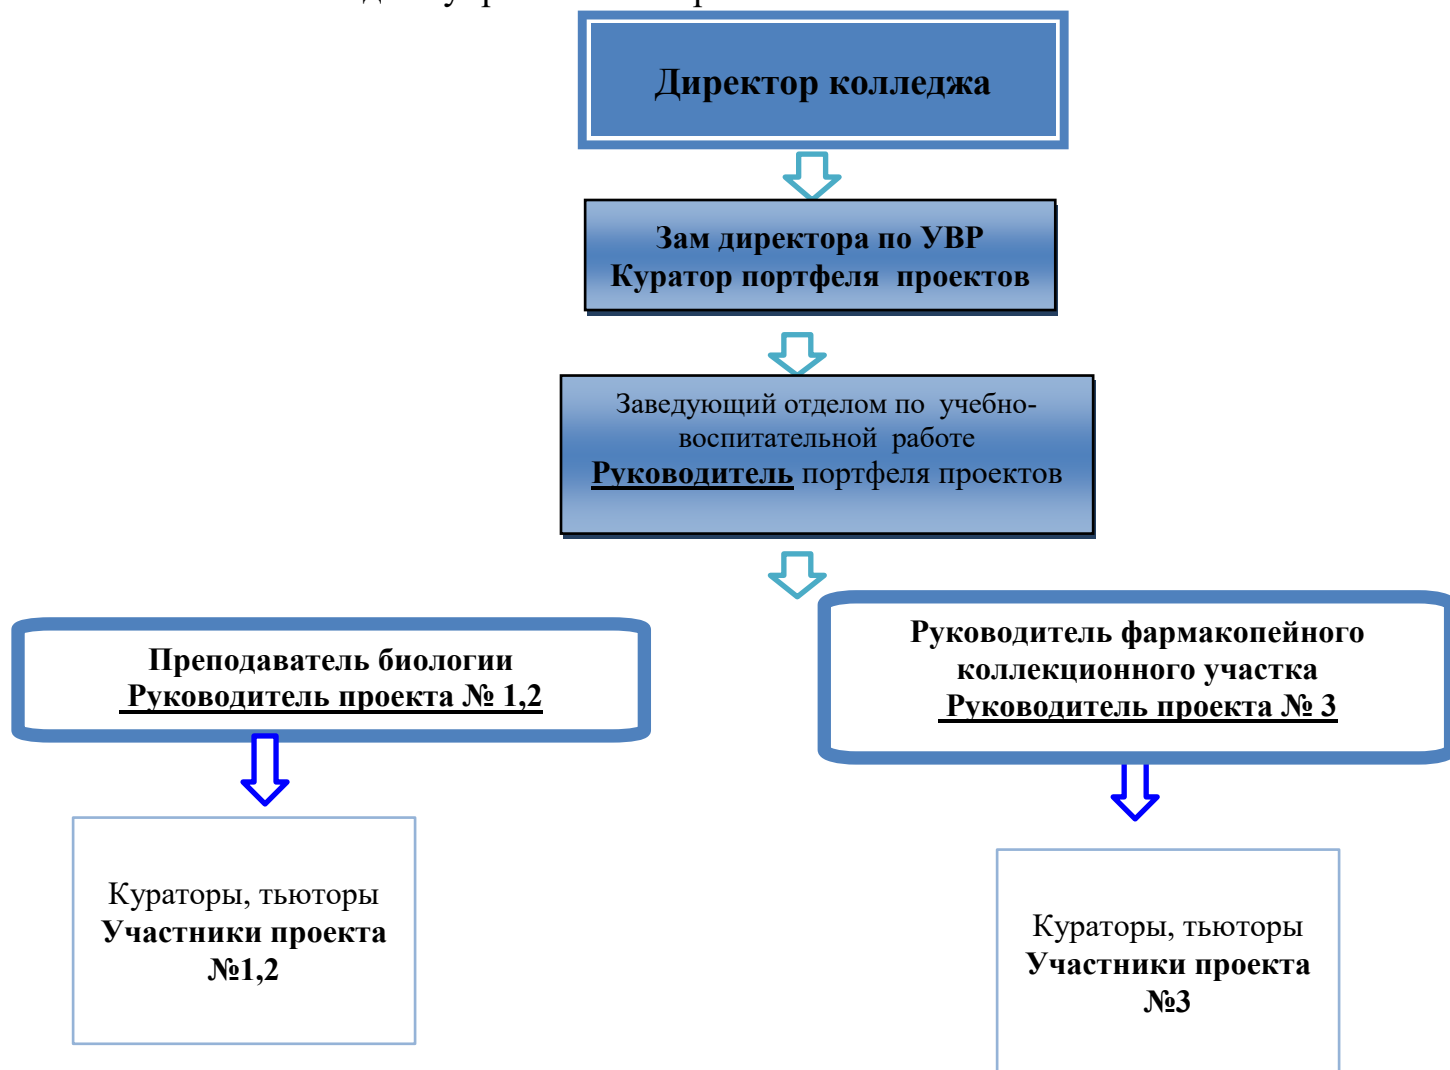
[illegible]

Директор колледжа

Зам директора по УВР
Куратор портфеля проектов

Заведующий отделом по учебно-воспитательной работе
Руководитель портфеля проектов

Преподаватель биологии
Руководитель проекта № 1,2

Руководитель фармакопейного коллекционного участка
Руководитель проекта № 3

Кураторы, тьюторы
Участники проекта №1,2

Кураторы, тьюторы
Участники проекта №3